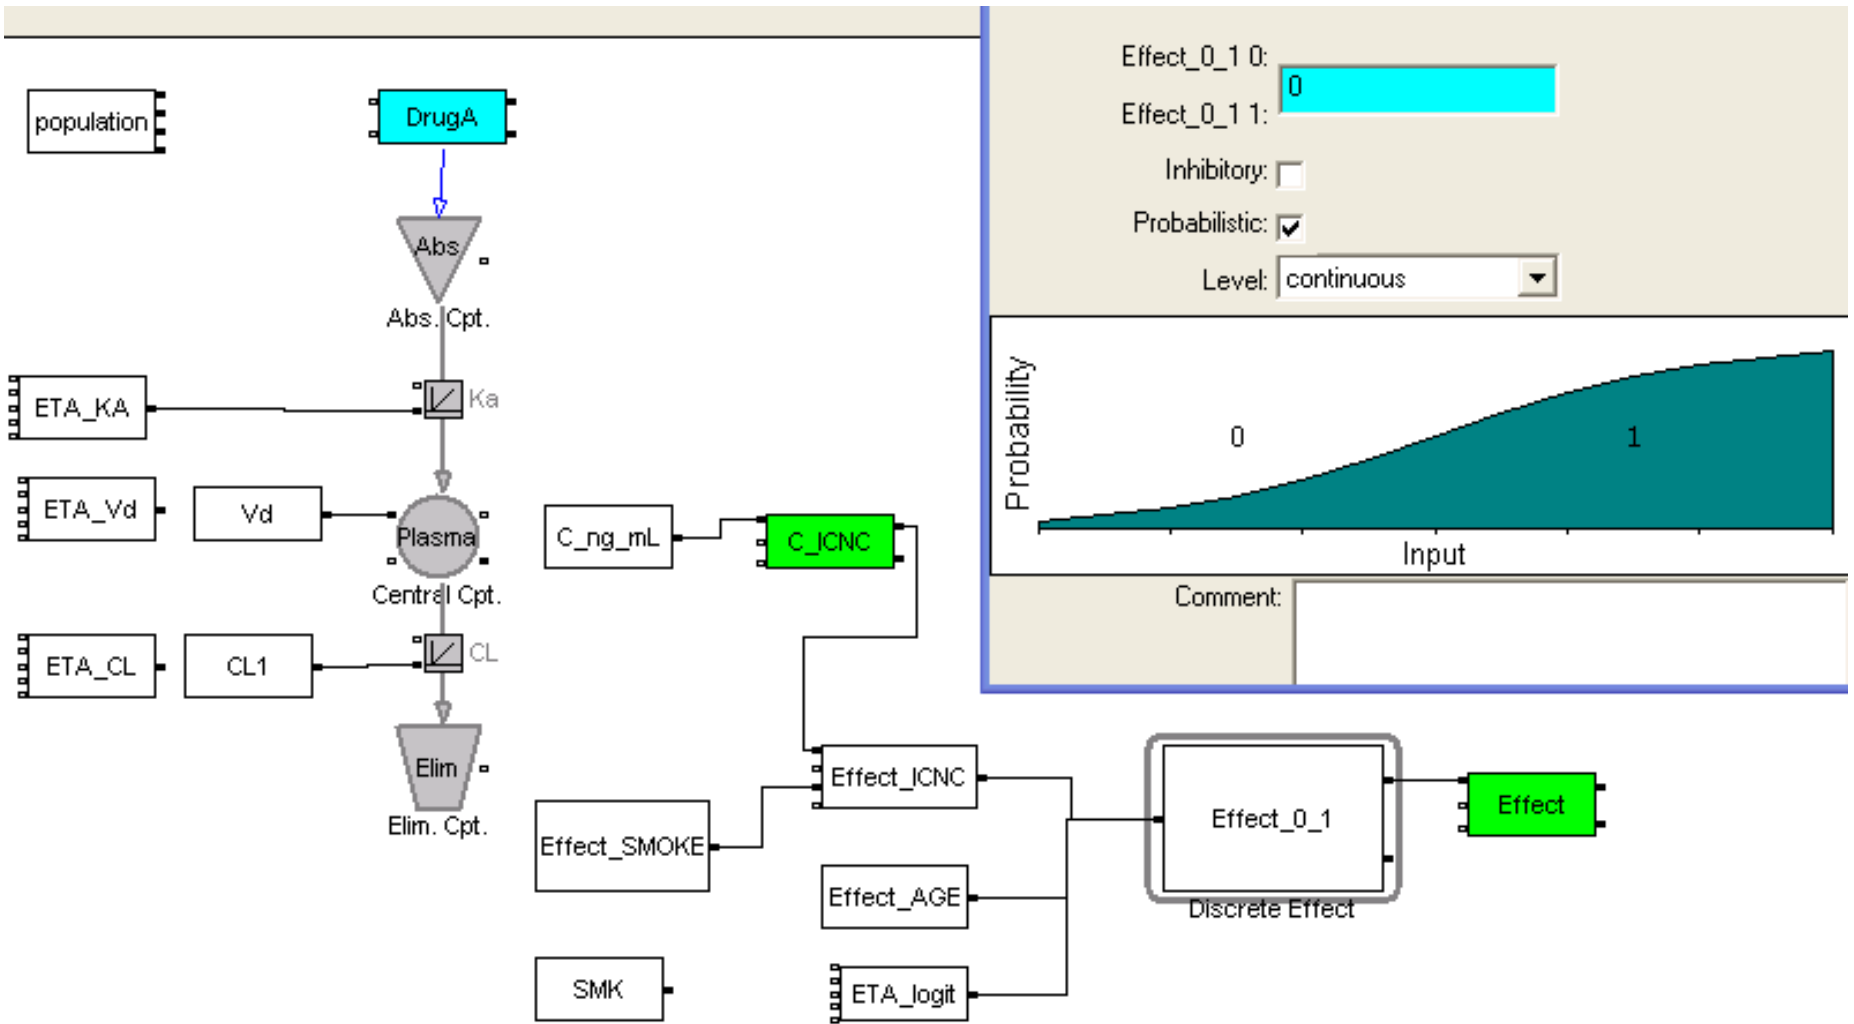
population

DrugA

Abs

Abs. Cpt.

ETA_KA

Ka

ETA_Vd

Vd

Plasma

Central Cpt.

ETA_CL

CL1

CL

Elim

Elim. Cpt.

C_ng_mL

C_ICNC

Effect_ICNC

Effect_SMOKE

Effect_AGE

SMK

ETA_logit

Effect_0_1

Discrete Effect

Effect

Effect_0_1 0:

0

Effect_0_1 1:

Inhibitory:

Probabilistic:

Level: continuous

Probability

0

1

Input

Comment: